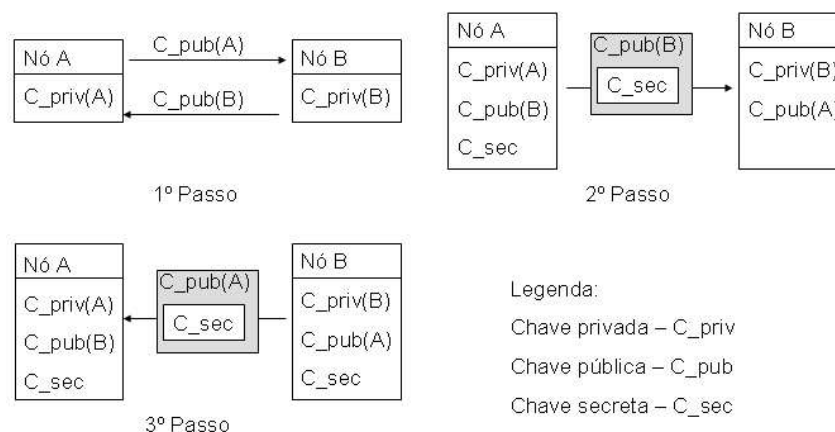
Nó A
C_priv(A)

C_pub(A)

C_pub(B)

Nó B
C_priv(B)

1º Passo

Nó A
C_priv(A)
C_pub(B)
C_sec

C_pub(B)
C_sec

Nó B
C_priv(B)
C_pub(A)

2º Passo

Nó A
C_priv(A)
C_pub(B)
C_sec

C_pub(A)
C_sec

Nó B
C_priv(B)
C_pub(A)
C_sec

3º Passo

Legenda:
Chave privada – C_priv
Chave pública – C_pub
Chave secreta – C_sec